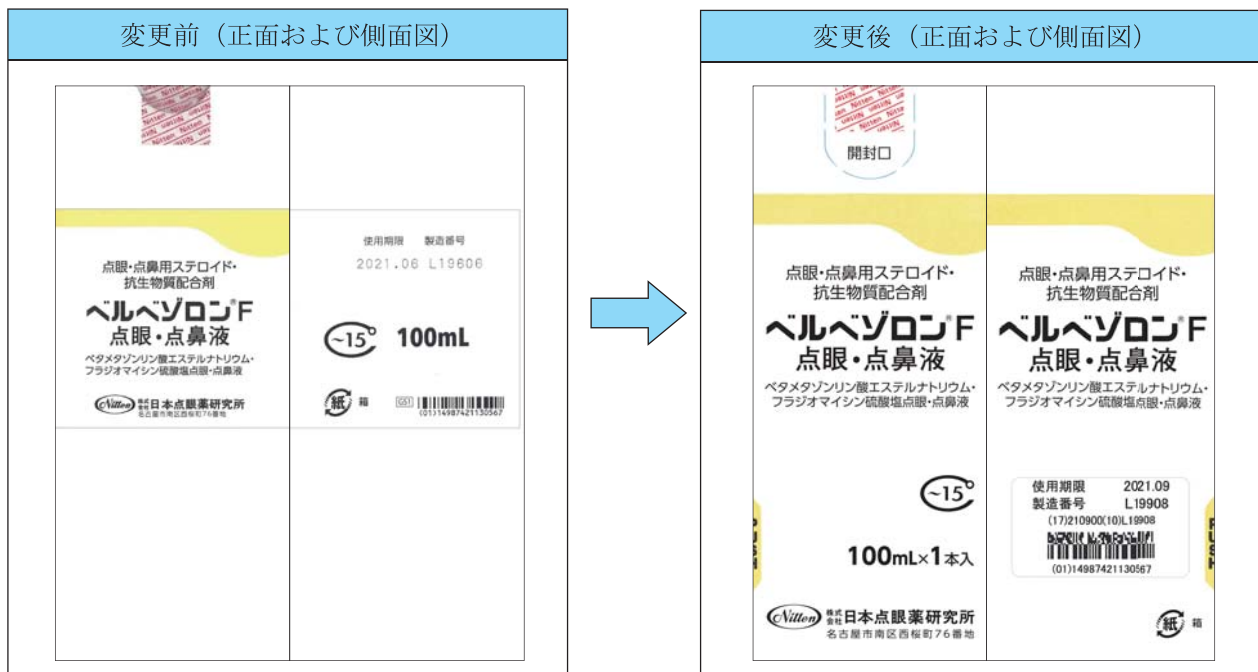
変更前（正面および側面図）

Nitten

点眼・点鼻用ステロイド・抗生物質配合剤

ベルベゾロン®F

点眼・点鼻液

ベタメタゾンリン酸エステルナトリウム・フラジオマイシン硫酸塩点眼・点鼻液

Nitten 株式会社日本点眼薬研究所

名古屋市南区西桜町76番地

使用期限　製造番号

2021.06 L19606

~15°　100mL

紙　箱

GS1

(01)14987421130567

変更後（正面および側面図）

Nitten

開封口

点眼・点鼻用ステロイド・抗生物質配合剤

ベルベゾロン®F

点眼・点鼻液

ベタメタゾンリン酸エステルナトリウム・フラジオマイシン硫酸塩点眼・点鼻液

~15°

100mL×1本入

Nitten 株式会社日本点眼薬研究所

名古屋市南区西桜町76番地

点眼・点鼻用ステロイド・抗生物質配合剤

ベルベゾロン®F

点眼・点鼻液

ベタメタゾンリン酸エステルナトリウム・フラジオマイシン硫酸塩点眼・点鼻液

使用期限　2021.09

製造番号　L19908

(17)210900(10)L19908

(01)14987421130567

紙　箱